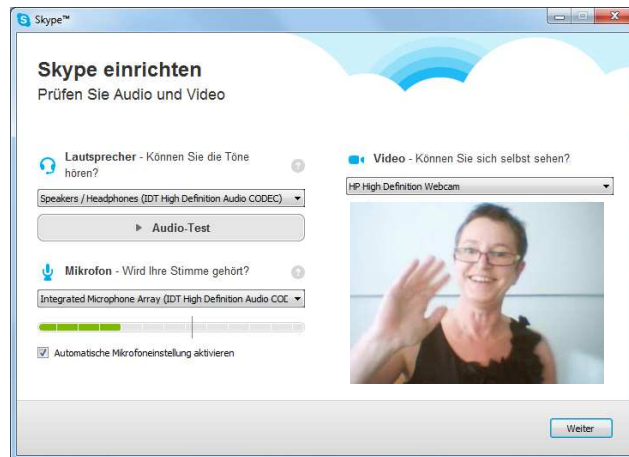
Skype™

Skype einrichten
Prüfen Sie Audio und Video

Lautsprecher - Können Sie die Töne hören?

Speakers / Headphones (IDT High Definition Audio CODEC)

▶ Audio-Test

Mikrofon - Wird Ihre Stimme gehört?

Integrated Microphone Array (IDT High Definition Audio COD

Automatische Mikrofoneinstellung aktivieren

Video - Können Sie sich selbst sehen?

HP High Definition Webcam

Weiter